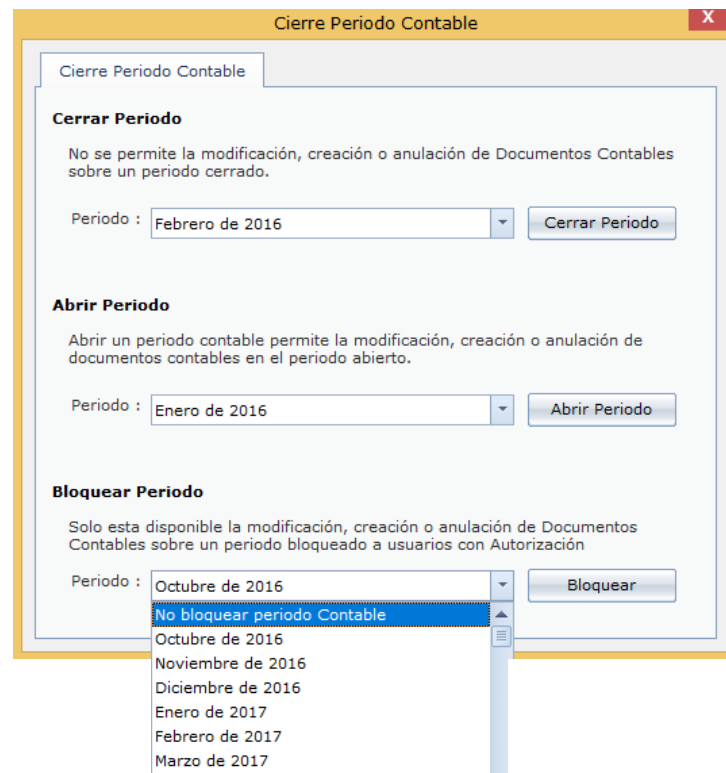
Cierre Periodo Contable

X

Cierre Periodo Contable

Cerrar Periodo

No se permite la modificación, creación o anulación de Documentos Contables sobre un periodo cerrado.

Periodo : Febrero de 2016

Cerrar Periodo

Abrir Periodo

Abrir un periodo contable permite la modificación, creación o anulación de documentos contables en el periodo abierto.

Periodo : Enero de 2016

Abrir Periodo

Bloquear Periodo

Solo esta disponible la modificación, creación o anulación de Documentos Contables sobre un periodo bloqueado a usuarios con Autorización

Periodo : Octubre de 2016

Bloquear

No bloquear periodo Contable
Octubre de 2016
Noviembre de 2016
Diciembre de 2016
Enero de 2017
Febrero de 2017
Marzo de 2017